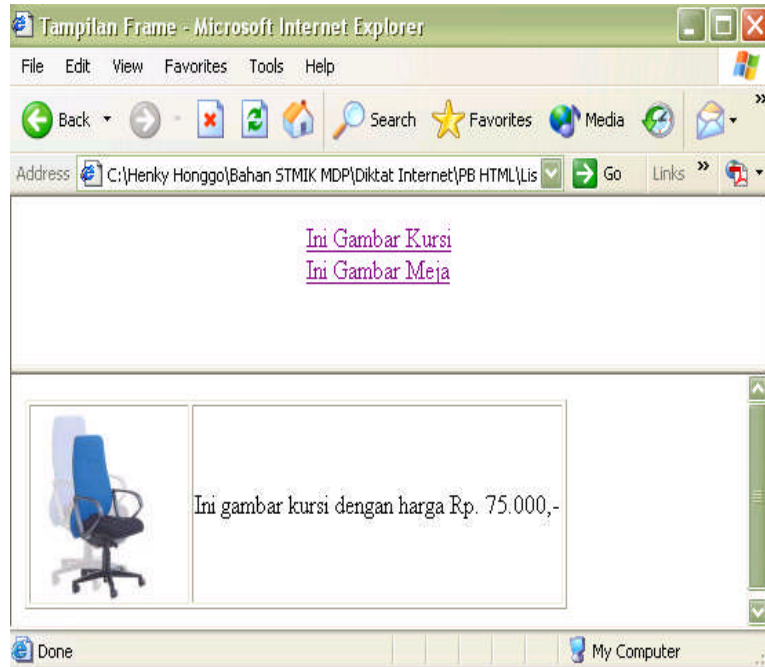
Tampilan Frame - Microsoft Internet Explorer

File Edit View Favorites Tools Help

Back Search Favorites Media

Address C:\Henky Honggo\Bahan STMIK MDP\Diktat Internet\PB HTML\Lis Go Links

Ini Gambar Kursi
Ini Gambar Meja

| | Ini gambar kursi dengan harga Rp. 75.000,- |
|---|---|

Done My Computer